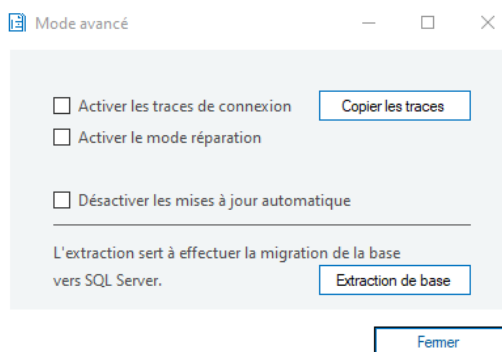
Mode avancé

Activer les traces de connexion
Copier les traces
Activer le mode réparation

Désactiver les mises à jour automatique

L'extraction sert à effectuer la migration de la base vers SQL Server.
Extraction de base

Fermer